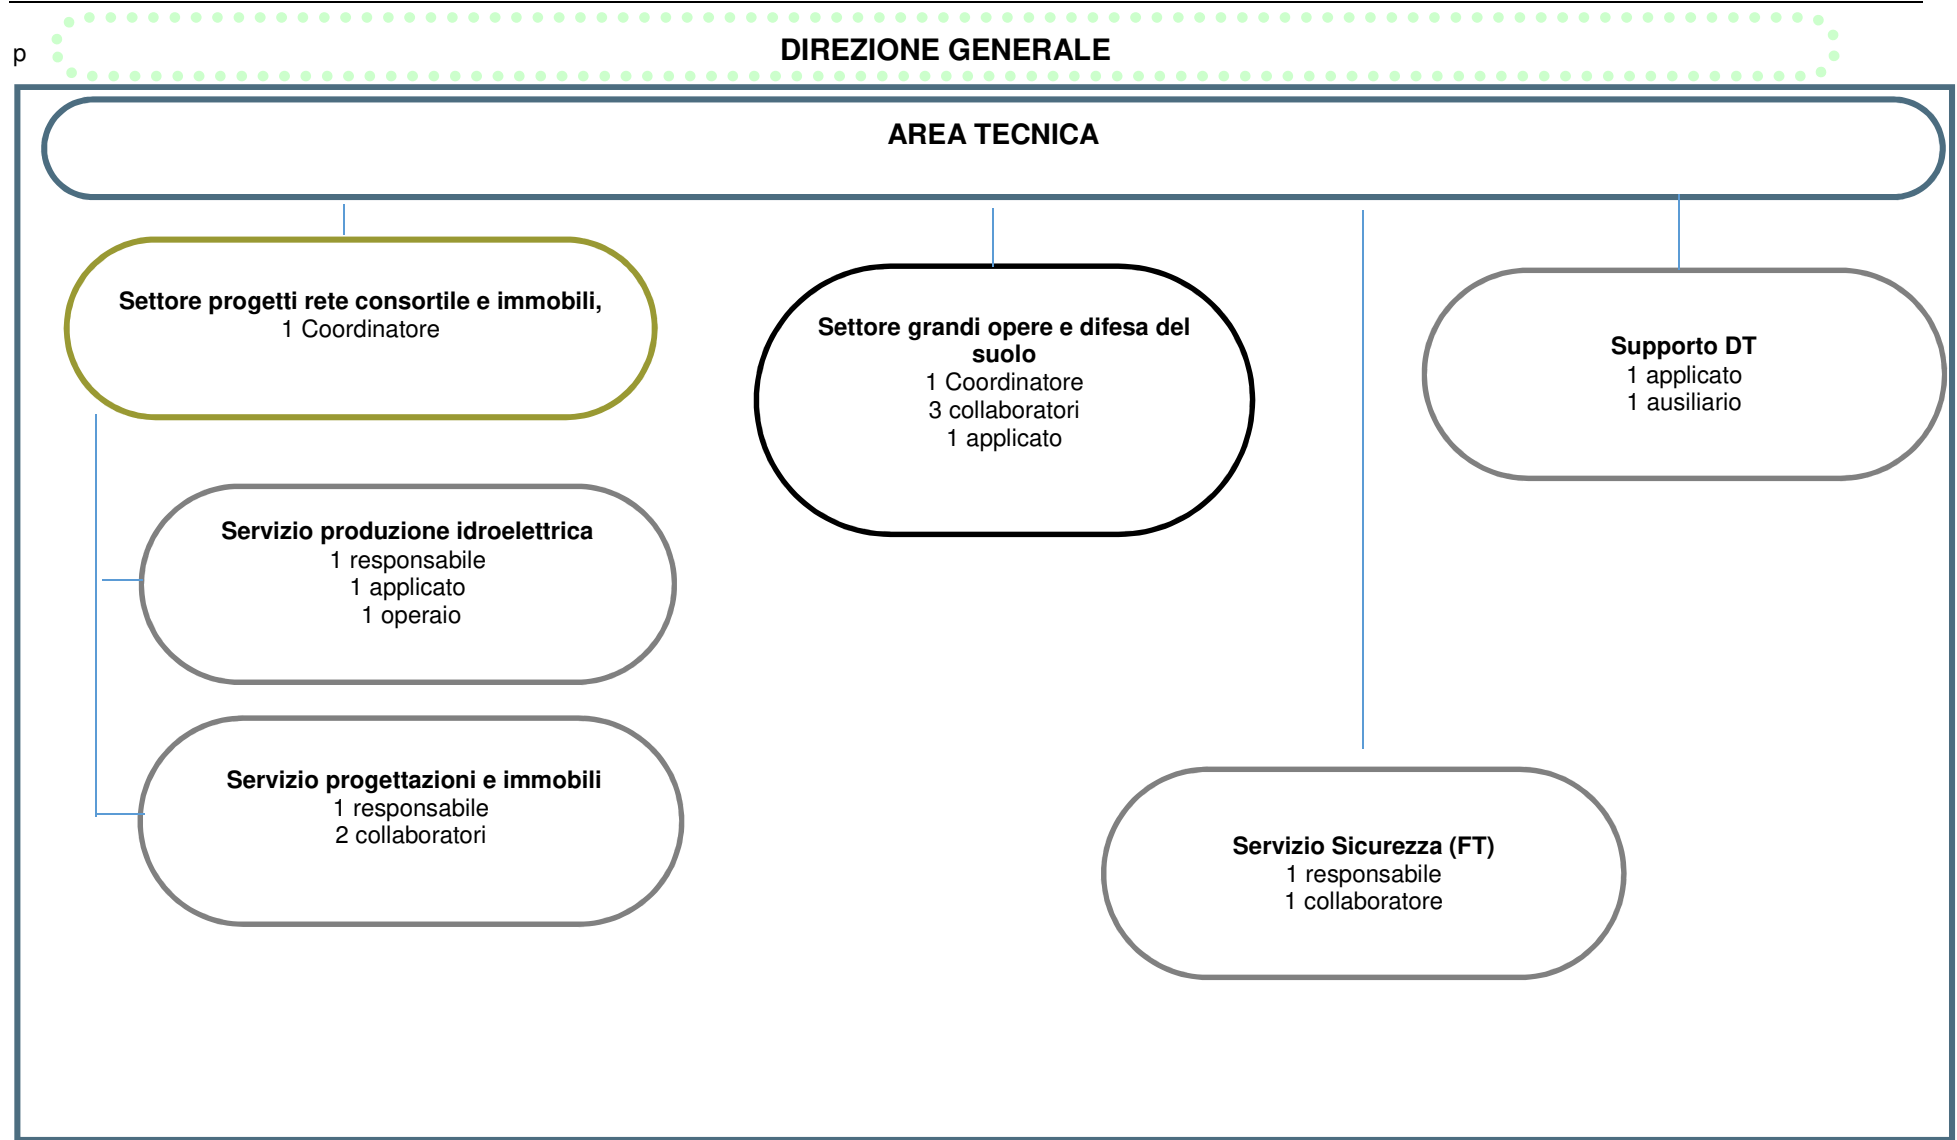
p

DIREZIONE GENERALE

AREA TECNICA

Settore progetti rete consortile e immobili,
1 Coordinatore

Settore grandi opere e difesa del suolo
1 Coordinatore
3 collaboratori
1 applicato

Supporto DT
1 applicato
1 ausiliario

Servizio produzione idroelettrica
1 responsabile
1 applicato
1 operaio

Servizio progettazioni e immobili
1 responsabile
2 collaboratori

Servizio Sicurezza (FT)
1 responsabile
1 collaboratore